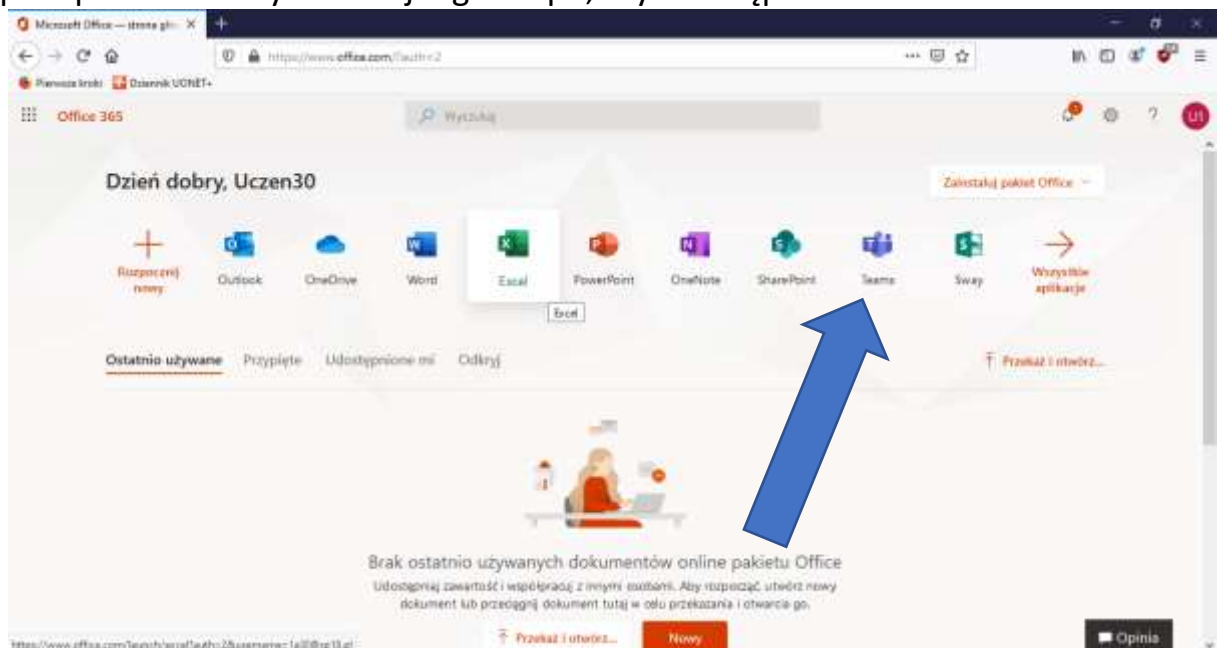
Microsoft Office — strona gł
https://www.office.com/?auth=2
Pierwsze kroki
Dziennik UONET+
Office 365
Wyszukaj
U1
Dzień dobry, Uczen30
Zainstaluj pakiet Office
Rozpocznij nowy
Outlook
OneDrive
Word
Excel
PowerPoint
OneNote
SharePoint
Teams
Sway
Wszystkie aplikacje
Excel
Ostatnio używane
Przypięte
Udostępnione mi
Odkryj
Przekaż i otwórz...
Brak ostatnio używanych dokumentów online pakietu Office
Udostępniaj zawartość i współpracuj z innymi osobami. Aby rozpocząć, utwórz nowy dokument lub przeciągnij dokument tutaj w celu przekazania i otwarcia go.
Przekaż i otwórz...
Nowy
Opinia
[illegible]